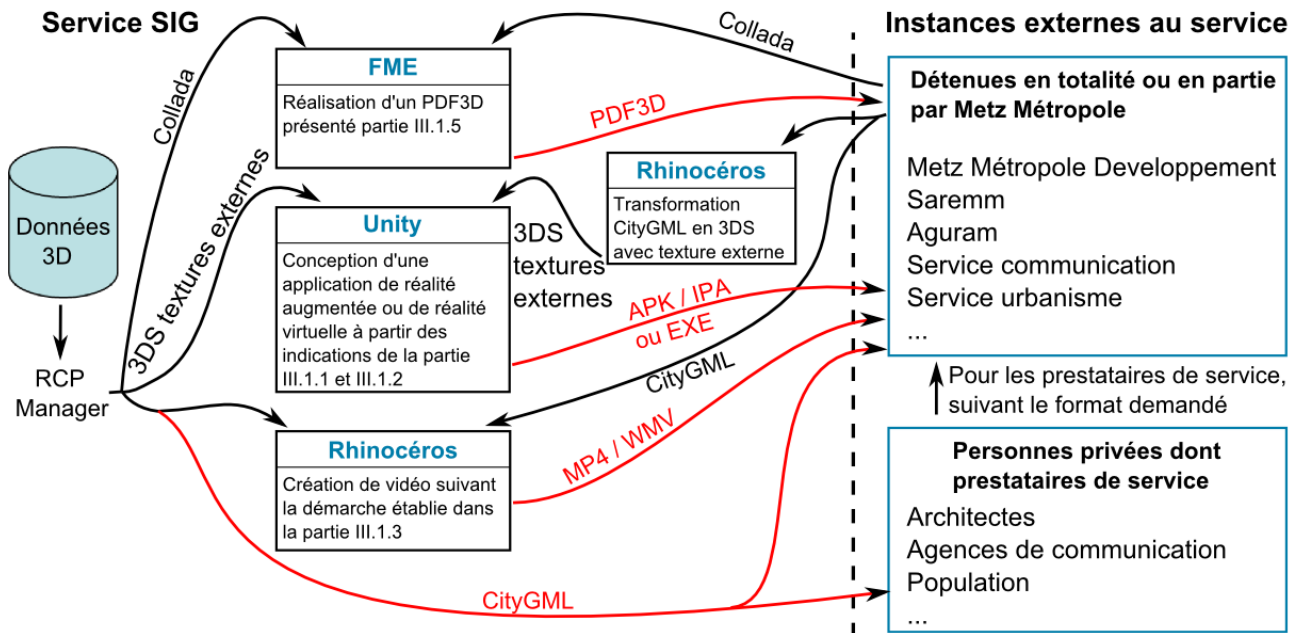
Service SIG

Instances externes au service

Données 3D

RCP Manager

Collada

3DS textures externes

FME

Réalisation d'un PDF3D présenté partie III.1.5

PDF3D

Collada

Unity

Conception d'une application de réalité augmentée ou de réalité virtuelle à partir des indications de la partie III.1.1 et III.1.2

3DS textures externes

Rhinocéros

Transformation CityGML en 3DS avec texture externe

APK / IPA ou EXE

CityGML

Rhinocéros

Création de vidéo suivant la démarche établie dans la partie III.1.3

MP4 / WMV

CityGML

Détenues en totalité ou en partie par Metz Métropole

Metz Métropole Developpement
Saremm
Aguram
Service communication
Service urbanisme
...

Pour les prestataires de service, suivant le format demandé

Personnes privées dont prestataires de service

Architectes
Agences de communication
Population
...